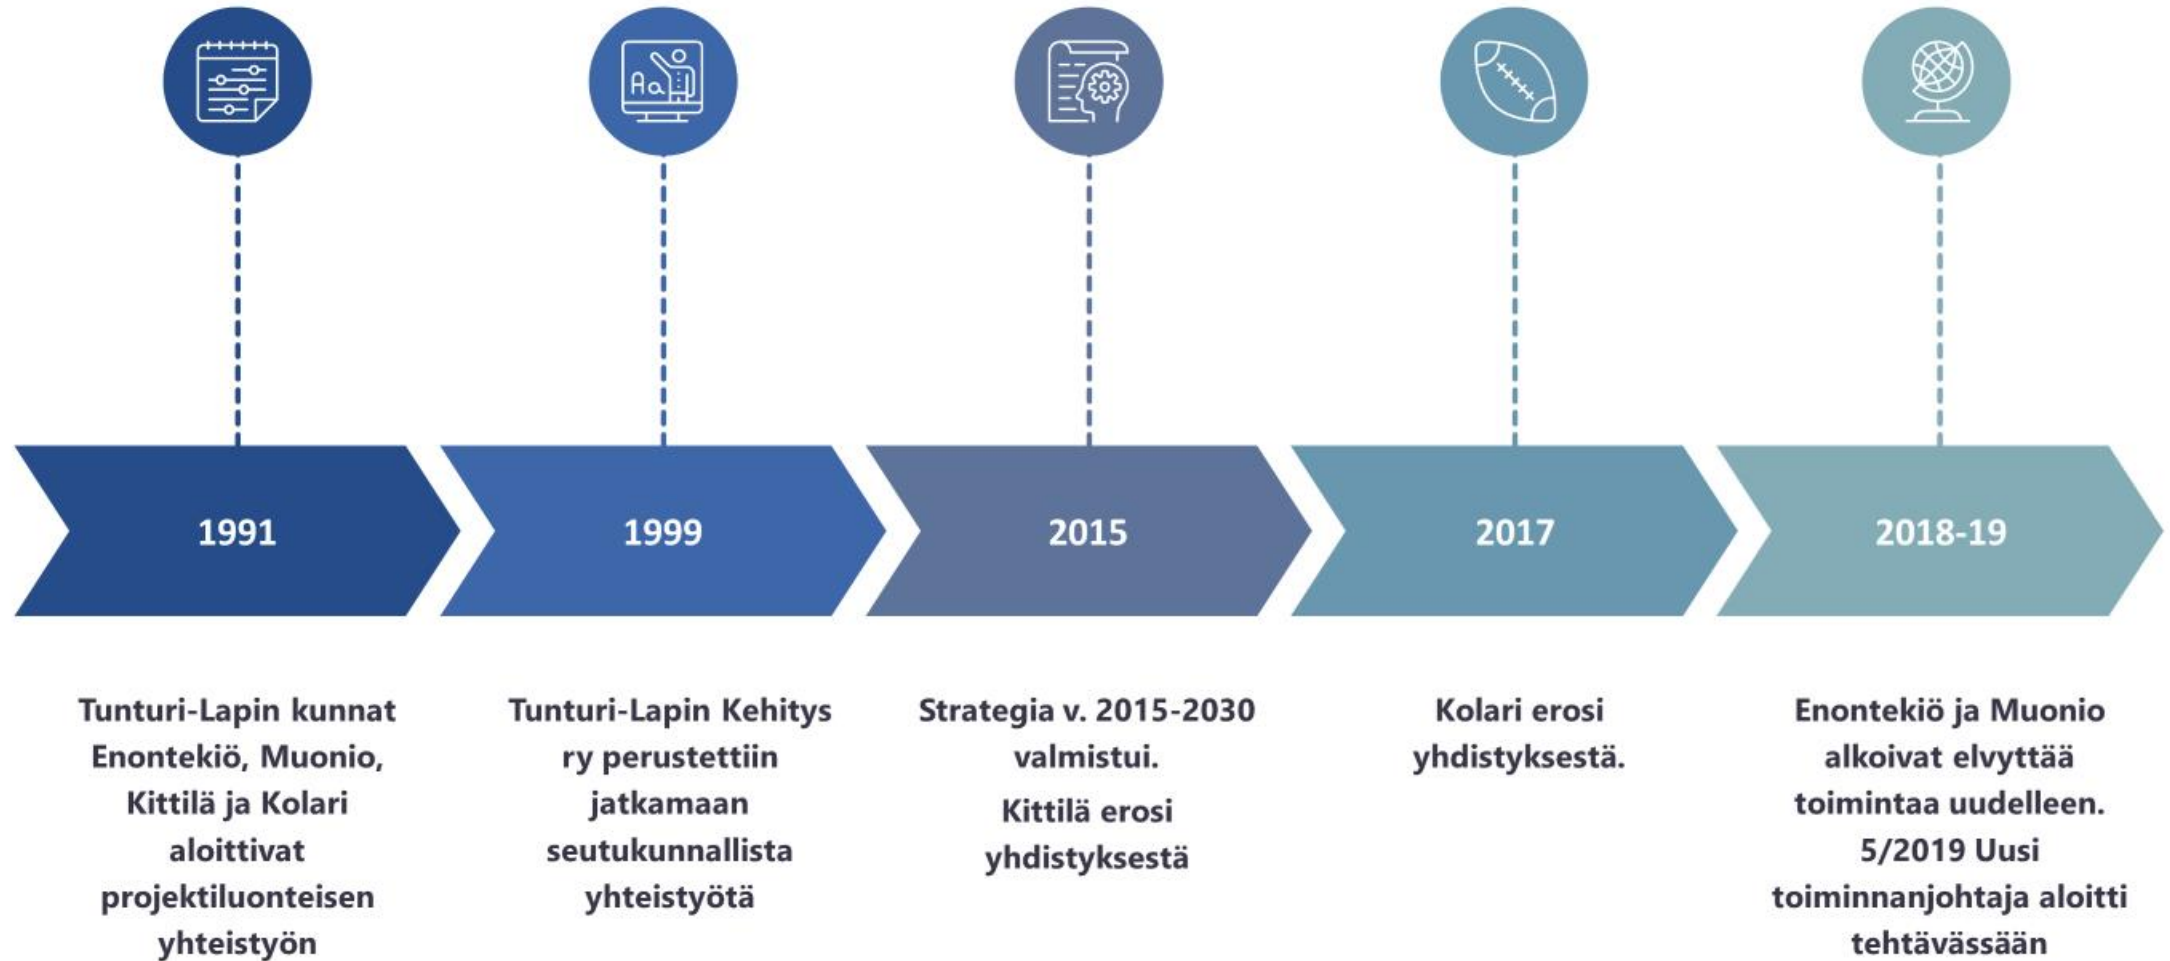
1991

1999

2015

2017

2018-19

Tunturi-Lapin kunnat Enontekiö, Muonio, Kittilä ja Kolari aloittivat projektiluonteisen yhteistyön

Tunturi-Lapin Kehitys ry perustettiin jatkamaan seutukunnallista yhteistyötä

Strategia v. 2015-2030 valmistui.

Kittilä erosi yhdistyksestä

Kolari erosi yhdistyksestä.

Enontekiö ja Muonio alkoivat elvyttää toimintaa uudelleen. 5/2019 Uusi toiminnanjohtaja aloitti tehtävässään